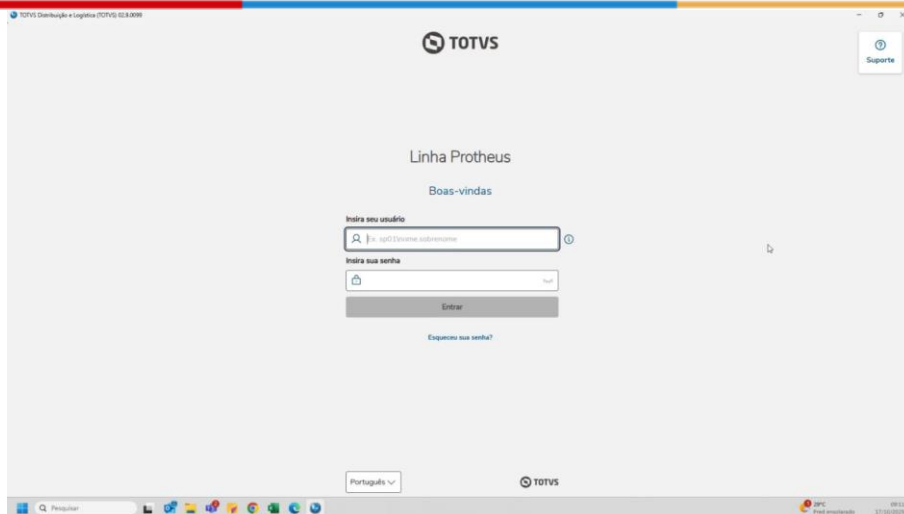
TOTVS Distribuição e Logística (TOTVS) 02.8.0099

TOTVS

Suporte

Linha Protheus

Boas-vindas

Insira seu usuário

Ex. sp01\nome.sobrenome

Insira sua senha

Entrar

Esqueceu sua senha?

Português

TOTVS

Pesquisar

29°C